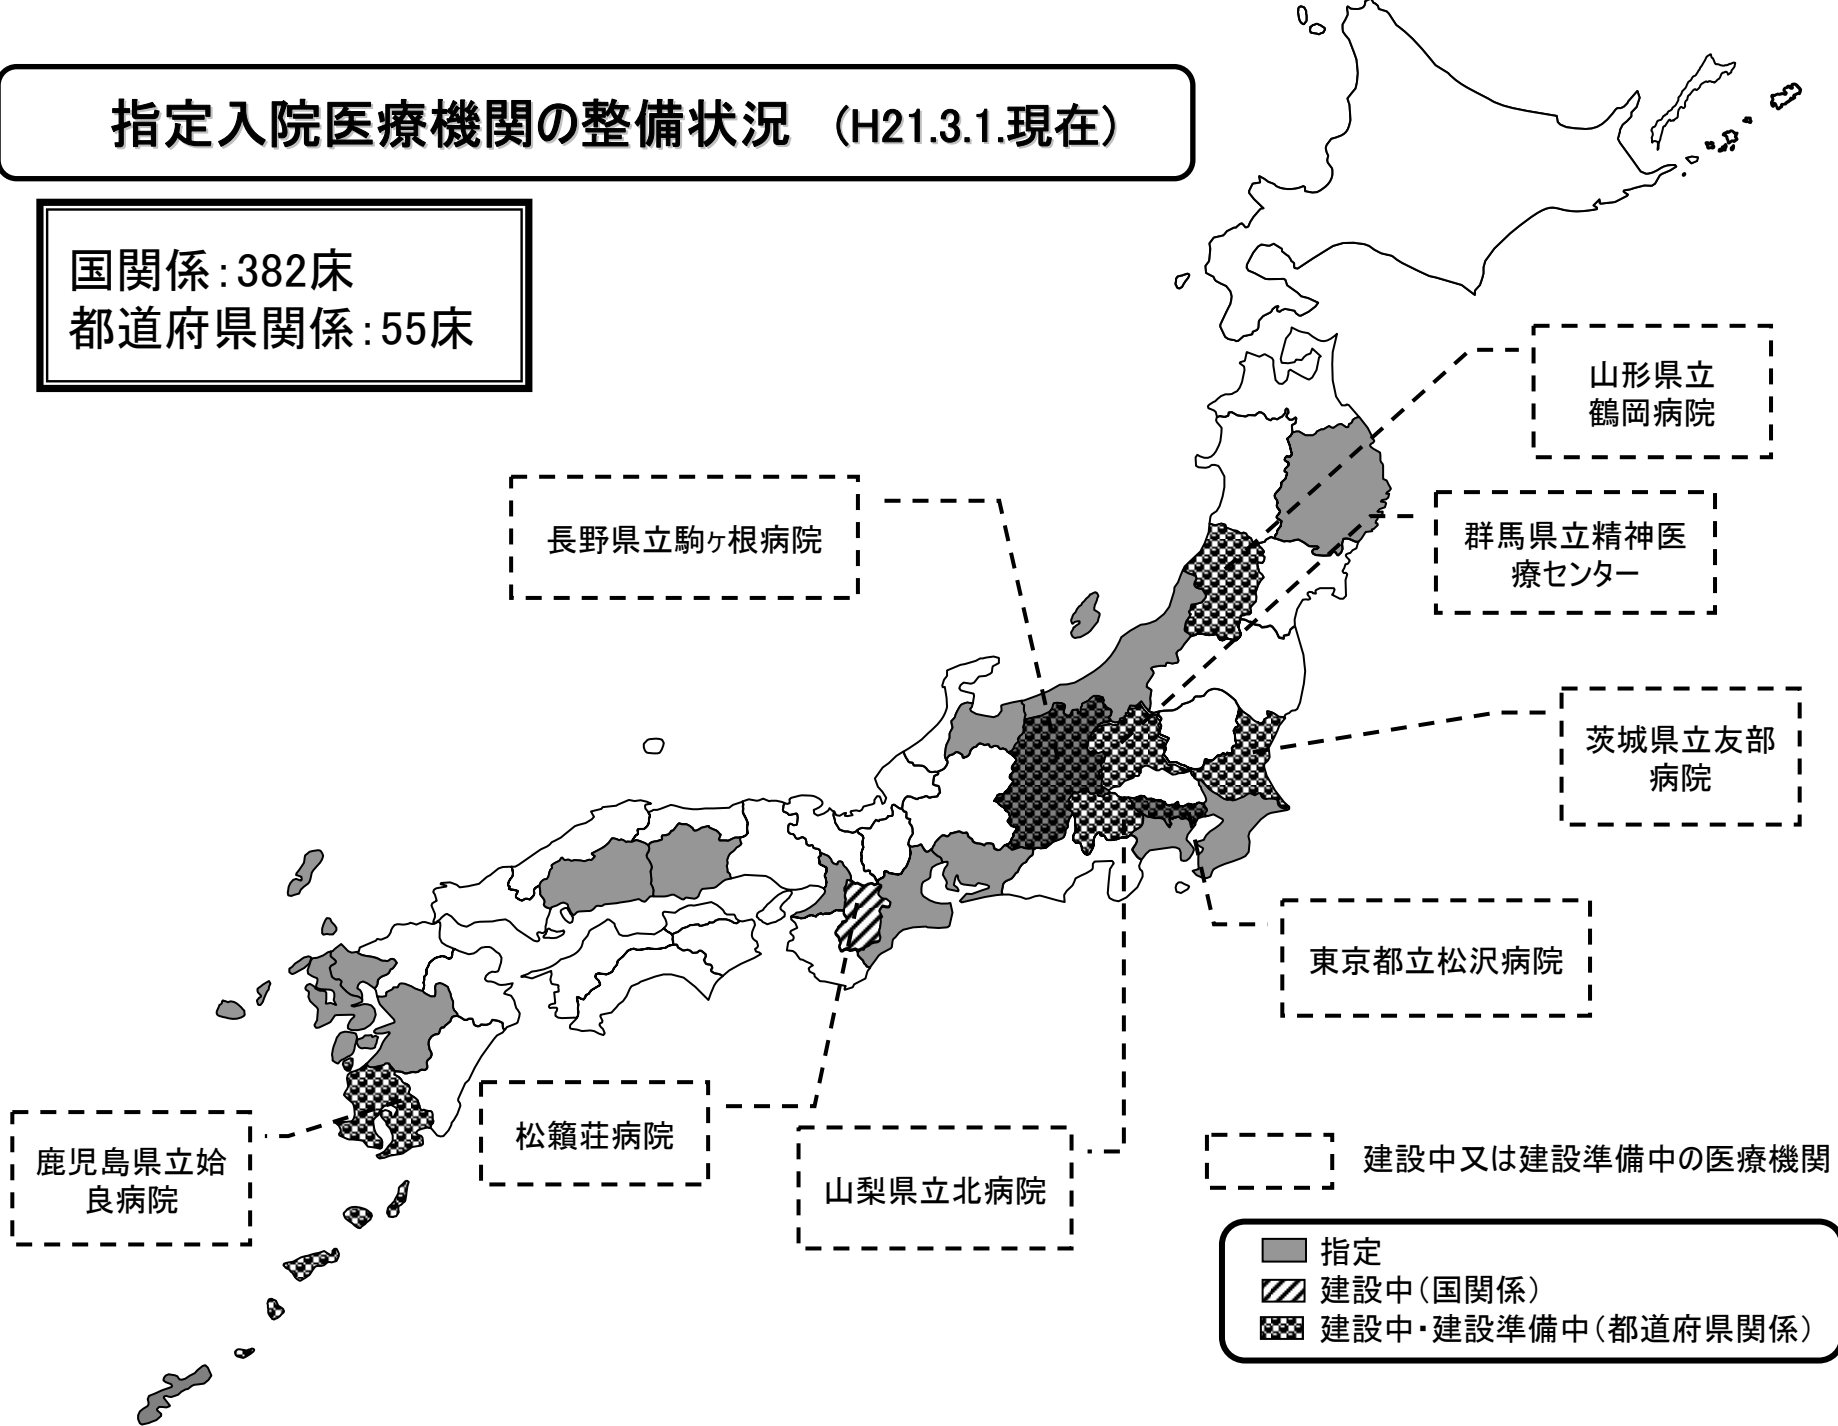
指定入院医療機関の整備状況　(H21.3.1.現在)

国関係:382床
都道府県関係:55床

山形県立
鶴岡病院

長野県立駒ヶ根病院

群馬県立精神医
療センター

茨城県立友部
病院

東京都立松沢病院

鹿児島県立姶
良病院

松籟荘病院

山梨県立北病院

建設中又は建設準備中の医療機関

指定
建設中(国関係)
建設中・建設準備中(都道府県関係)